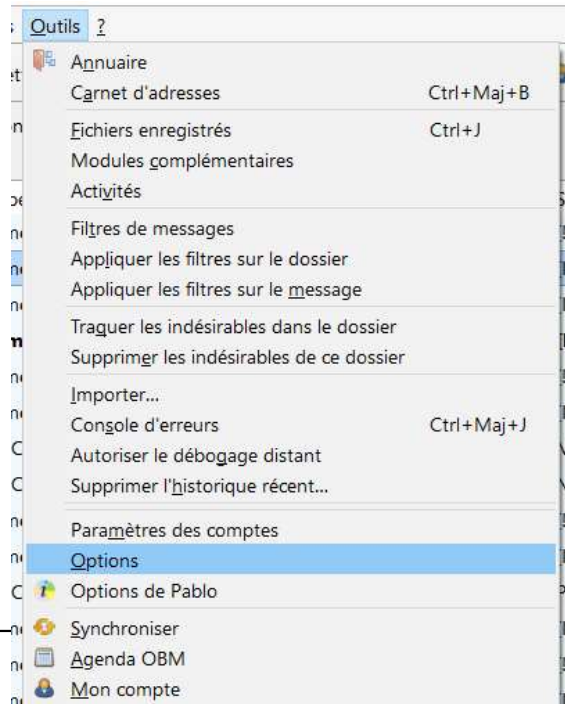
Outils ?

Annuaire
Carnet d'adresses Ctrl+Maj+B
Fichiers enregistrés Ctrl+J
Modules complémentaires
Activités
Filtres de messages
Appliquer les filtres sur le dossier
Appliquer les filtres sur le message
Traquer les indésirables dans le dossier
Supprimer les indésirables de ce dossier
Importer...
Console d'erreurs Ctrl+Maj+J
Autoriser le débogage distant
Supprimer l'historique récent...
Paramètres des comptes
Options
Options de Pablo
Synchroniser
Agenda OBM
Mon compte